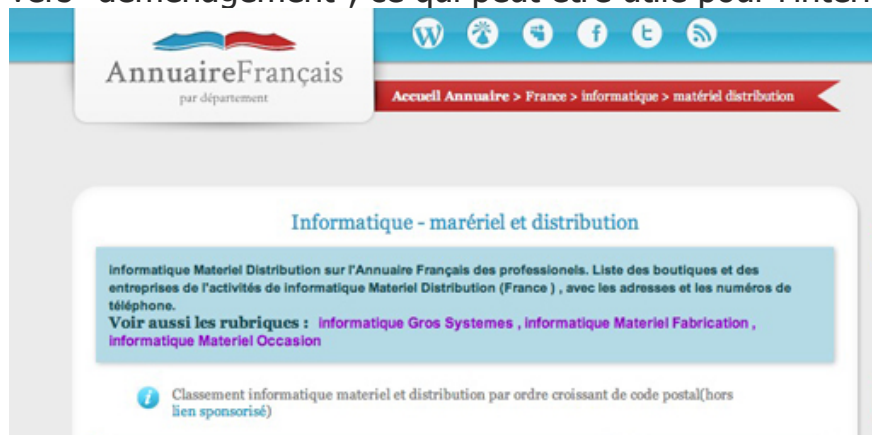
vers "déménagement", ce qui peut être utile pour l'inter

AnnuaireFrançais
par département

Accueil Annuaire > France > informatique > matériel distribution

Informatique - marériel et distribution

informatique Materiel Distribution sur l'Annuaire Français des professionels. Liste des boutiques et des entreprises de l'activités de informatique Materiel Distribution (France ) , avec les adresses et les numéros de téléphone.
Voir aussi les rubriques : informatique Gros Systemes , informatique Materiel Fabrication , informatique Materiel Occasion

Classement informatique materiel et distribution par ordre croissant de code postal(hors lien sponsorisé)